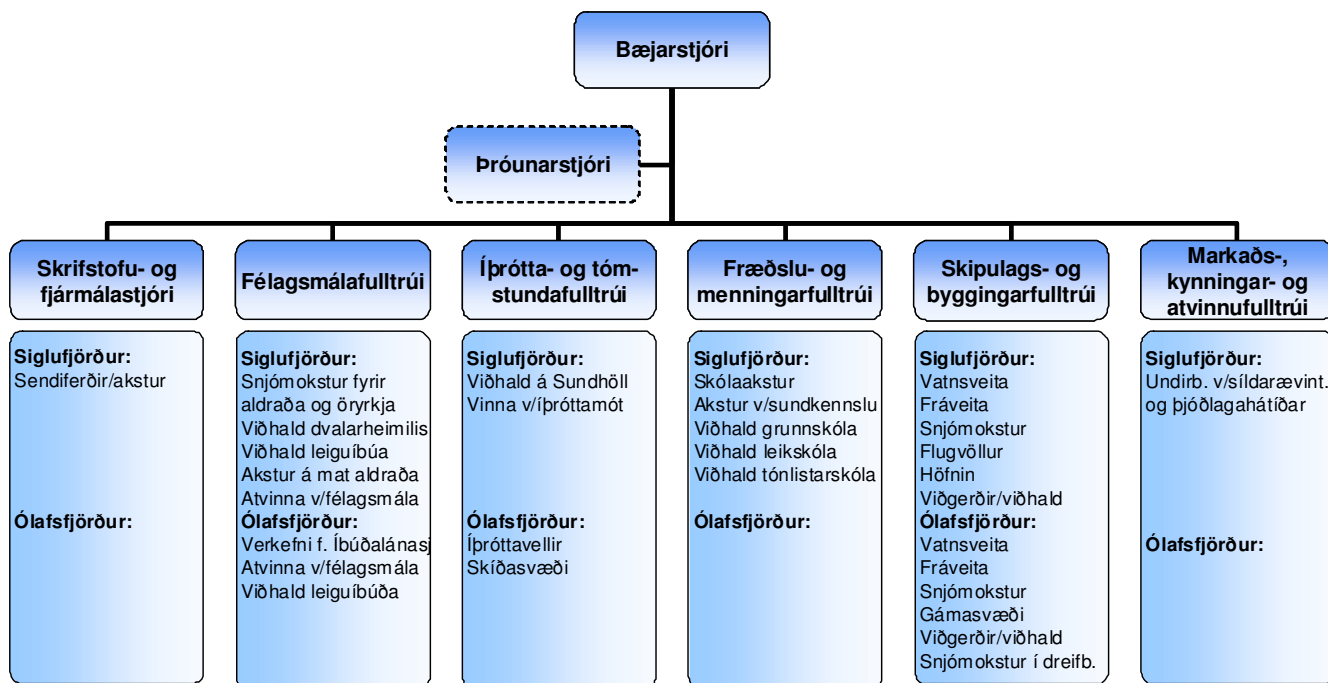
Bæjarstjóri

Þróunarstjóri

Skrifstofu- og fjármálastjóri

Siglufjörður:
Sendiferðir/akstur

Ólafsfjörður:

Félagsmálafulltrúi

Siglufjörður:
Snjómokstur fyrir aldraða og öryrkja
Viðhald dvalarheimilis
Viðhald leiguíbúa
Akstur á mat aldraða
Atvinna v/félagsmála
Ólafsfjörður:
Verkefni f. Íbúðalánasj
Atvinna v/félagsmála
Viðhald leiguíbúða

Íþrótta- og tómstundafulltrúi

Siglufjörður:
Viðhald á Sundhöll
Vinna v/íþróttamót

Ólafsfjörður:
Íþróttavellir
Skíðasvæði

Fræðslu- og menningarfulltrúi

Siglufjörður:
Skólaakstur
Akstur v/sundkennslu
Viðhald grunnskóla
Viðhald leikskóla
Viðhald tónlistarskóla

Ólafsfjörður:

Skipulags- og byggingarfulltrúi

Siglufjörður:
Vatnsveita
Fráveita
Snjómokstur
Flugvöllur
Höfnin
Viðgerðir/viðhald
Ólafsfjörður:
Vatnsveita
Fráveita
Snjómokstur
Gámasvæði
Viðgerðir/viðhald
Snjómokstur í dreifb.

Markaðs-, kynningar- og atvinnufulltrúi

Siglufjörður:
Undirb. v/síldarævint. og þjóðlagahátíðar

Ólafsfjörður: